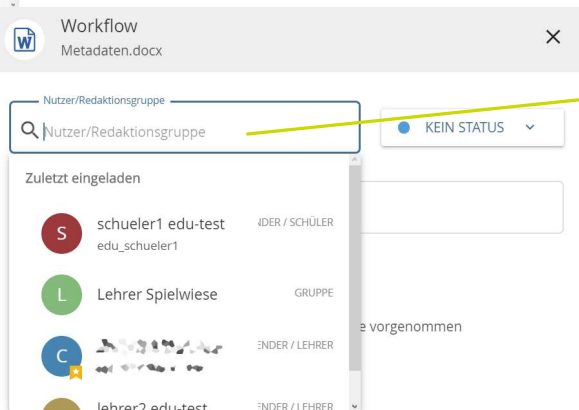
Workflow
Metadaten.docx

×

Nutzer/Redaktionsgruppe

Nutzer/Redaktionsgruppe

KEIN STATUS

Zuletzt eingeladen

S schueler1 edu-test
edu_schueler1
NDER / SCHÜLER

L Lehrer Spielwiese
GRUPPE

e vorgenommen

C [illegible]
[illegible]
NDER / LEHRER

lehrer2 edu-test
NDER / LEHRER